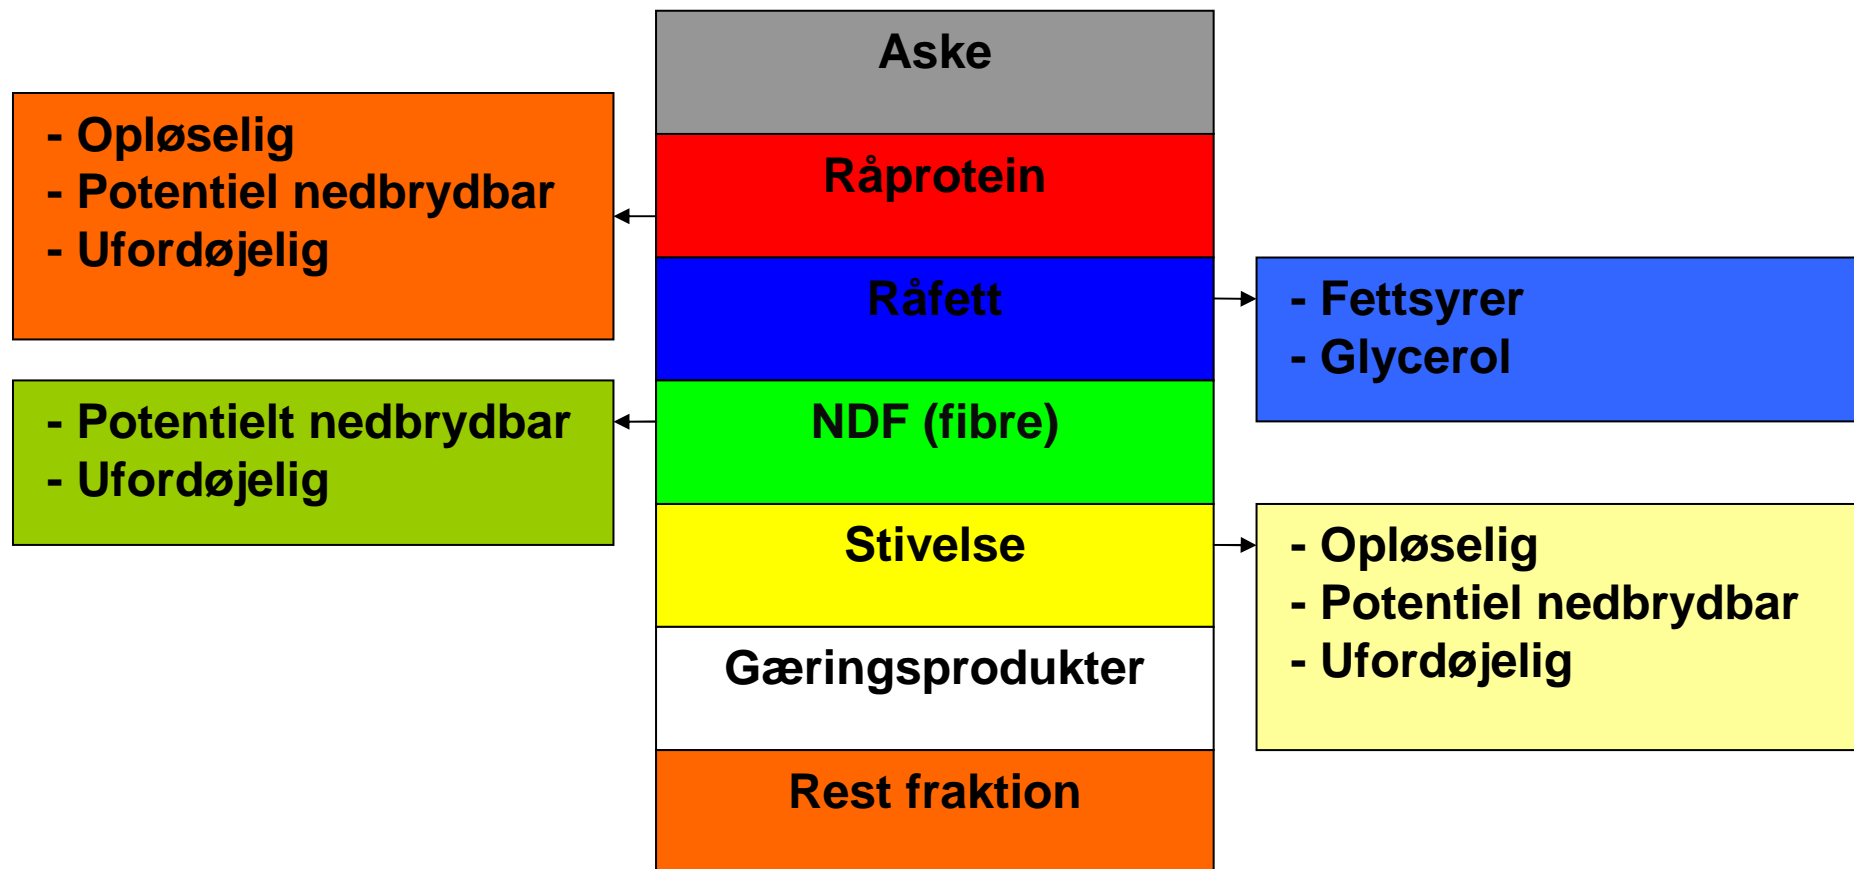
Aske

- Opløselig
- Potentiel nedbrydbar
- Ufordøjelig

Råprotein

Råfett

- Fettsyrer
- Glycerol

- Potentielt nedbrydbar
- Ufordøjelig

NDF (fibre)

Stivelse

- Opløselig
- Potentiel nedbrydbar
- Ufordøjelig

Gæringsprodukter

Rest fraktion